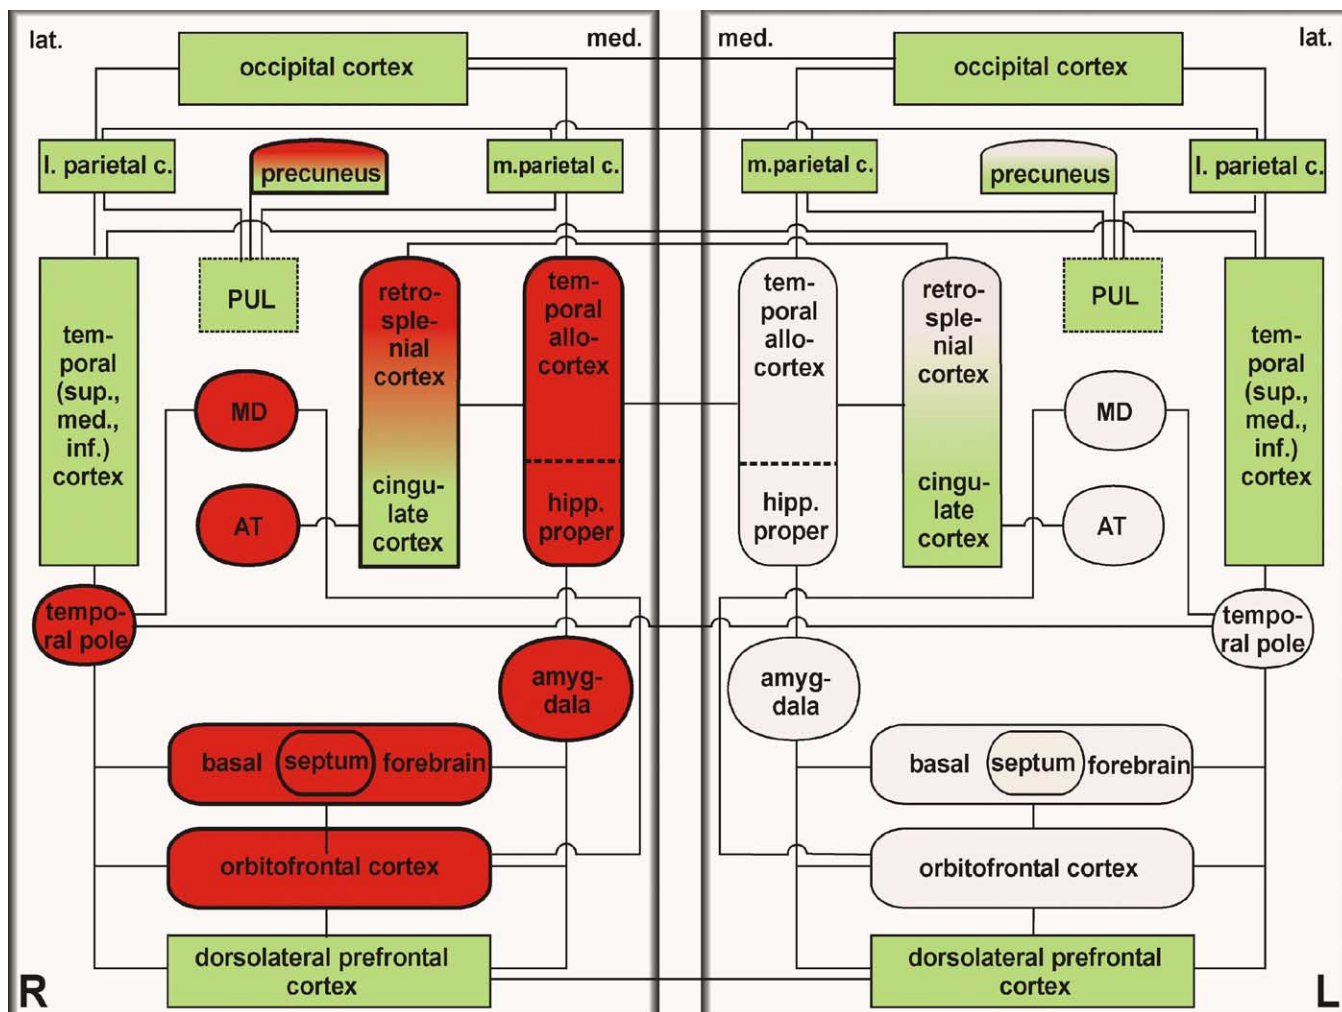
lat.

med.

occipital cortex

l. parietal c.

precuneus

m.parietal c.

PUL

temporal (sup., med., inf.) cortex

retrosplenial cortex

cingulate cortex

temporal allocortex

hipp. proper

MD

AT

temporal pole

amygdala

basal septum forebrain

orbitofrontal cortex

dorsolateral prefrontal cortex

R

med.

lat.

occipital cortex

m.parietal c.

precuneus

l. parietal c.

temporal allocortex

hipp. proper

retrosplenial cortex

cingulate cortex

PUL

temporal (sup., med., inf.) cortex

MD

AT

temporal pole

amygdala

basal septum forebrain

orbitofrontal cortex

dorsolateral prefrontal cortex

L